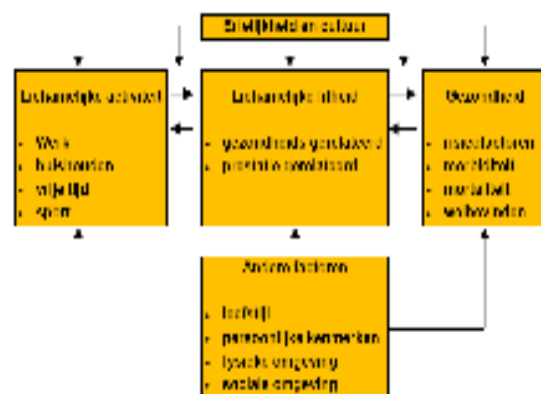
Erfelijkheid en cultuur

Lichamelijke activiteit

- Werk
- huishouden
- vrije tijd
- sport

Lichamelijke fitheid

- gezondheidsgerelateerd
- prestatiegerelateerd

Gezondheid

- welbevinden
- morbiditeit
- mortaliteit
- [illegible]

Andere factoren

- leefstijl
- persoonlijke kenmerken
- fysieke omgeving
- sociale omgeving